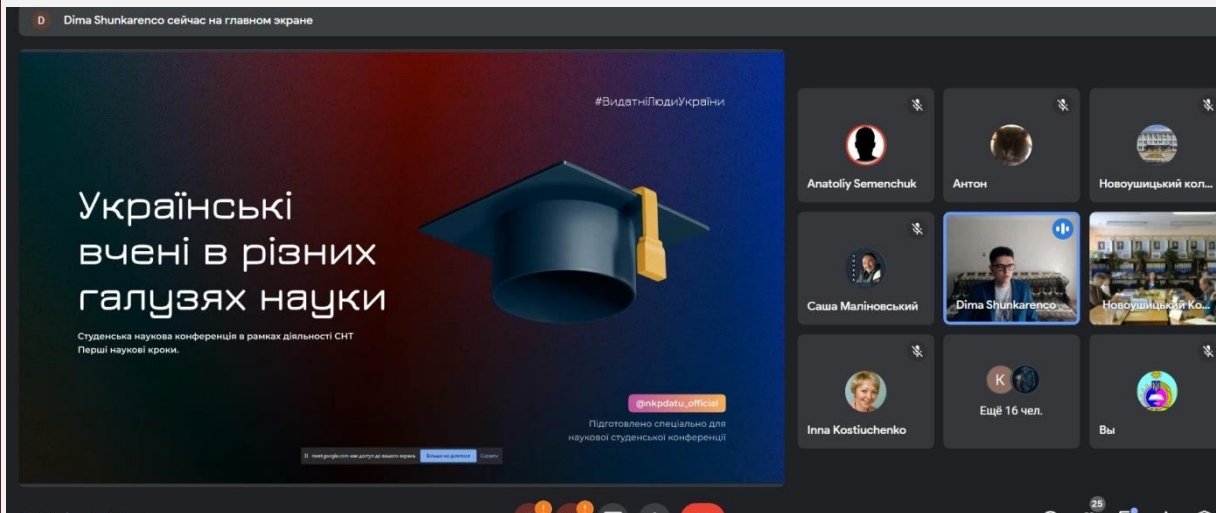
D Dima Shunkarenco сейчас на главном экране

#ВидатніЛюдиУкраїни

Українські вчені в різних галузях науки

Студенська наукова конференція в рамках діяльності СНТ Перші наукові кроки.

@nkpdatu_official

Підготовлено спеціально для наукової студенської конференції

meet.google.com має доступ до вашого екрана. Більше не ділитися Сховати

Anatoliy Semenchuk

Антон

Новоушицький кол...

Саша Маліновський

Dima Shunkarenco

Новоушицький Ко...

Inna Kostiuchenko

K

Ещё 16 чел.

Вы

25